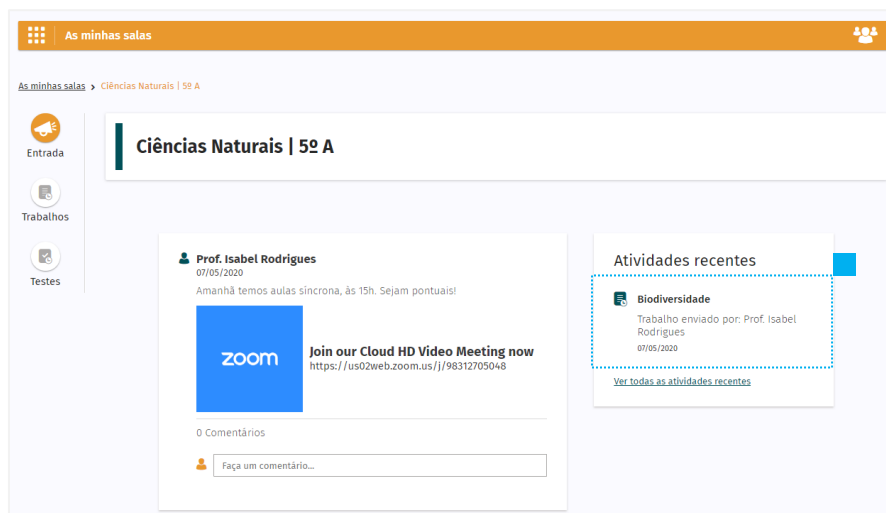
As minhas salas

As minhas salas > Ciências Naturais | 5º A

Entrada

Trabalhos

Testes

Ciências Naturais | 5º A

Prof. Isabel Rodrigues
07/05/2020
Amanhã temos aulas sincrona, às 15h. Sejam pontuais!

zoom

Join our Cloud HD Video Meeting now
https://us02web.zoom.us/j/98312705048

0 Comentários

Faça um comentário...

Atividades recentes

Biodiversidade
Trabalho enviado por: Prof. Isabel Rodrigues
07/05/2020

Ver todas as atividades recentes